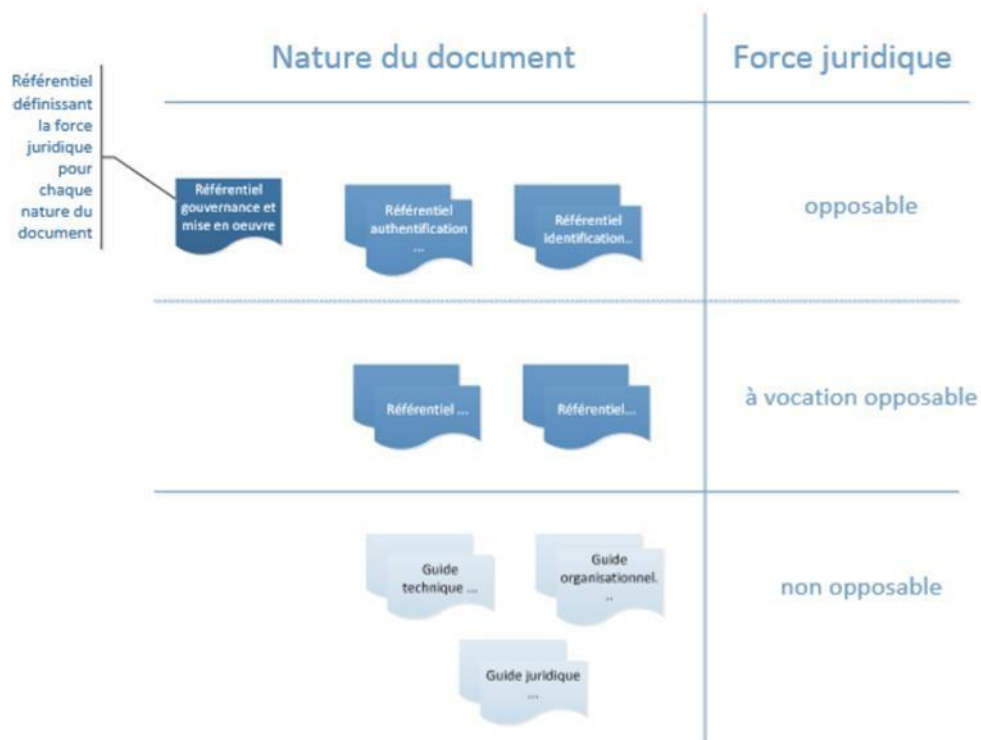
Nature du document

Force juridique

Référentiel définissant la force juridique pour chaque nature du document

Référentiel gouvernance et mise en oeuvre

Référentiel authentification ...

Référentiel identification...

opposable

Référentiel ...

Référentiel...

à vocation opposable

Guide technique ...

Guide organisationnel. ..

Guide juridique ...

non opposable